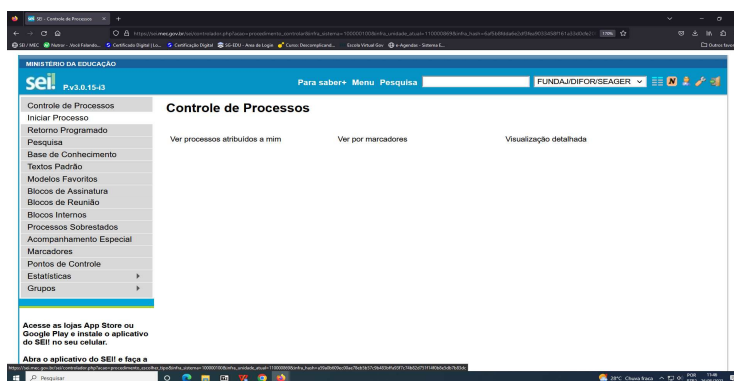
SEI - Controle de Processos

https://sei.mec.gov.br/sei/controlador.php?acao=procedimento_controlar&infra_sistema=100000100&infra_unidade_atual=110000069&infra_hash=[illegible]

110%

SEI / MEC   Nutror - Você Fazendo...   Certificado Digital | Lo...   Certificação Digital   SG-EDU - Área de Login   Curso Descomplicand...   Escola Virtual Gov   e-Agendar - Sistema E...   Outros favoritos

MINISTÉRIO DA EDUCAÇÃO

sei! P.v3.0.15-i3

Para saber+ Menu Pesquisa

FUNDAJ/DIFOR/SEAGER

Controle de Processos
Iniciar Processo
Retorno Programado
Pesquisa
Base de Conhecimento
Textos Padrão
Modelos Favoritos
Blocos de Assinatura
Blocos de Reunião
Blocos Internos
Processos Sobrestados
Acompanhamento Especial
Marcadores
Pontos de Controle
Estatísticas
Grupos

Acesse as lojas App Store ou Google Play e instale o aplicativo do SEI! no seu celular.

Abra o aplicativo do SEI! e faça a

Controle de Processos

Ver processos atribuídos a mim

Ver por marcadores

Visualização detalhada

https://sei.mec.gov.br/sei/controlador.php?acao=procedimento_escolher_tipo&infra_sistema=100000100&infra_unidade_atual=110000069&infra_hash=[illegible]

Pesquisar

28°C Chuva fraca   POR PTB2   13:46 26/09/2023